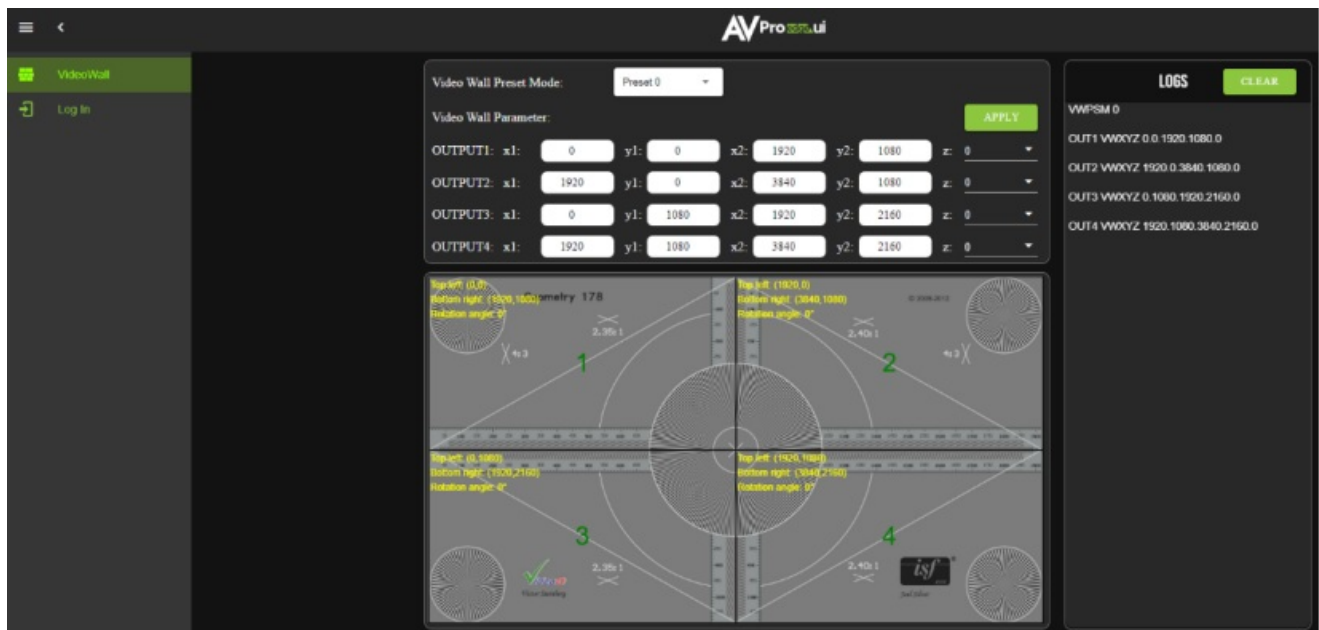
AVPro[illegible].ui

VideoWall
Log In

Video Wall Preset Mode: Preset 0
Video Wall Parameter:
APPLY

| | | | | | | | | |
|---|---|---|---|---|---|---|---|---|
| OUTPUT1: | x1: 0 | y1: 0 | x2: 1920 | y2: 1080 | z: 0 |
| OUTPUT2: | x1: 1920 | y1: 0 | x2: 3840 | y2: 1080 | z: 0 |
| OUTPUT3: | x1: 0 | y1: 1080 | x2: 1920 | y2: 2160 | z: 0 |
| OUTPUT4: | x1: 1920 | y1: 1080 | x2: 3840 | y2: 2160 | z: 0 |

Top left: (0,0)
Bottom right: (1920,1080)
Rotation angle: 0°
Geometry 178
2.35:1
4:3
1

Top left: (1920,0)
Bottom right: (3840,1080)
Rotation angle: 0°
2.40:1
4:3
2

Top left: (0,1080)
Bottom right: (1920,2160)
Rotation angle: 0°
3
2.35:1

Top left: (1920,1080)
Bottom right: (3840,2160)
Rotation angle: 0°
4
2.40:1
isf

LOGS
CLEAR
VWPSM 0
OUT1 VWXYZ 0.0.1920.1080.0
OUT2 VWXYZ 1920.0.3840.1080.0
OUT3 VWXYZ 0.1080.1920.2160.0
OUT4 VWXYZ 1920.1080.3840.2160.0